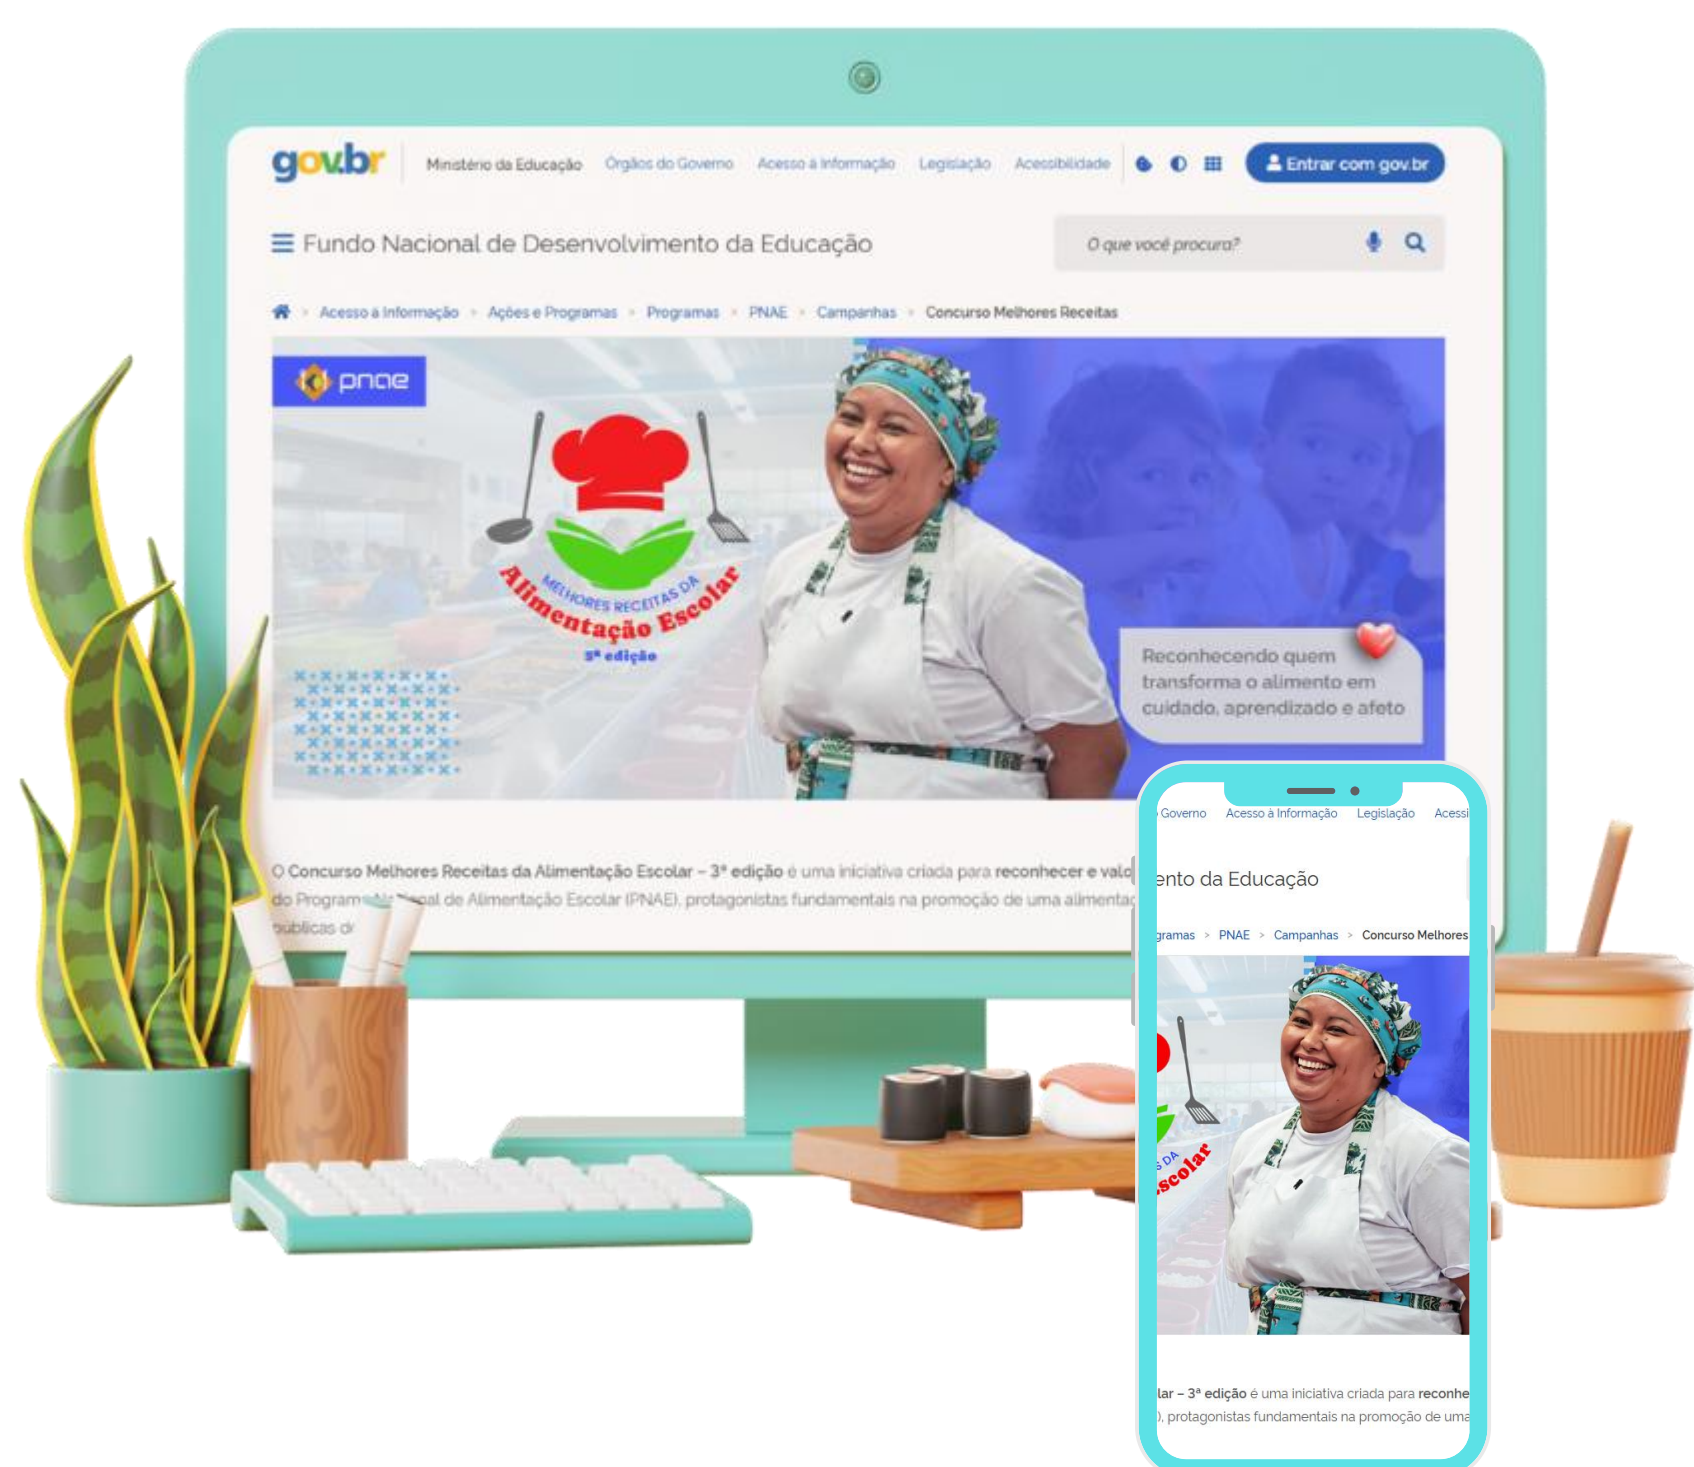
gov.br Ministério da Educação Órgãos do Governo Acesso à Informação Legislação Acessibilidade

Entrar com gov.br

Fundo Nacional de Desenvolvimento da Educação

O que você procura?

Acesso à Informação > Ações e Programas > Programas > PNAE > Campanhas > Concurso Melhores Receitas

pnae

Melhores Receitas da Alimentação Escolar
3ª edição

Reconhecendo quem transforma o alimento em cuidado, aprendizado e afeto

O Concurso Melhores Receitas da Alimentação Escolar – 3ª edição é uma iniciativa criada para reconhecer e vald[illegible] do Program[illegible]al de Alimentação Escolar (PNAE), protagonistas fundamentais na promoção de uma alimenta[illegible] públicas d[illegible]

Governo Acesso à Informação Legislação Acessi

ento da Educação

gramas > PNAE > Campanhas > Concurso Melhores

s DA
scolar

lar – 3ª edição é uma iniciativa criada para reconhe
), protagonistas fundamentais na promoção de uma